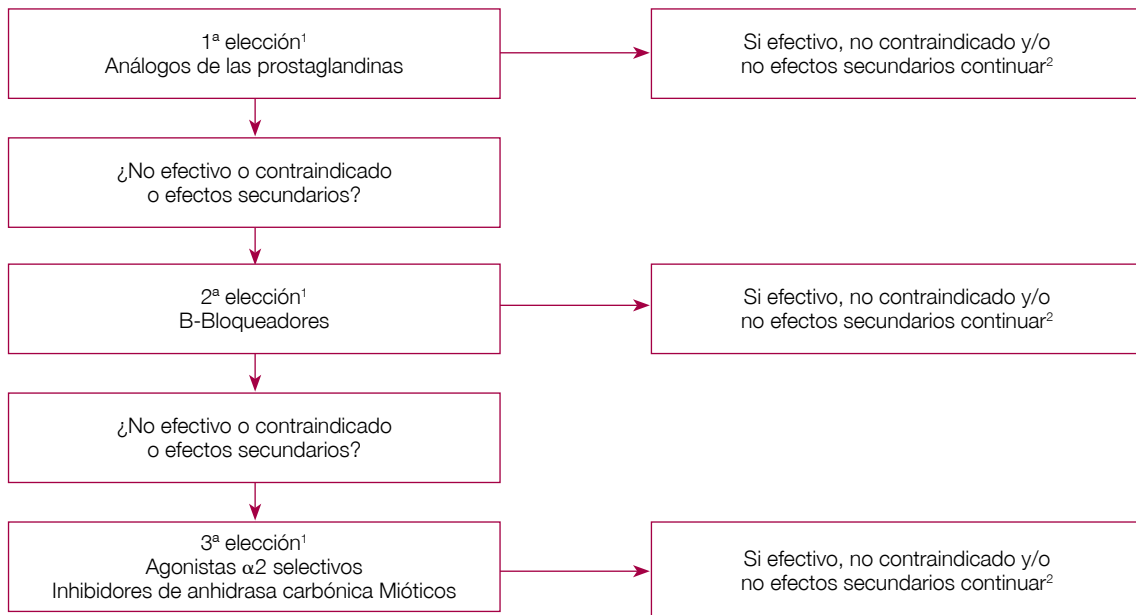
1ª elección$^1$
Análogos de las prostaglandinas

Si efectivo, no contraindicado y/o no efectos secundarios continuar$^2$

¿No efectivo o contraindicado o efectos secundarios?

2ª elección$^1$
B-Bloqueadores

Si efectivo, no contraindicado y/o no efectos secundarios continuar$^2$

¿No efectivo o contraindicado o efectos secundarios?

3ª elección$^1$
Agonistas $\alpha 2$ selectivos
Inhibidores de anhidrasa carbónica Mióticos

Si efectivo, no contraindicado y/o no efectos secundarios continuar$^2$